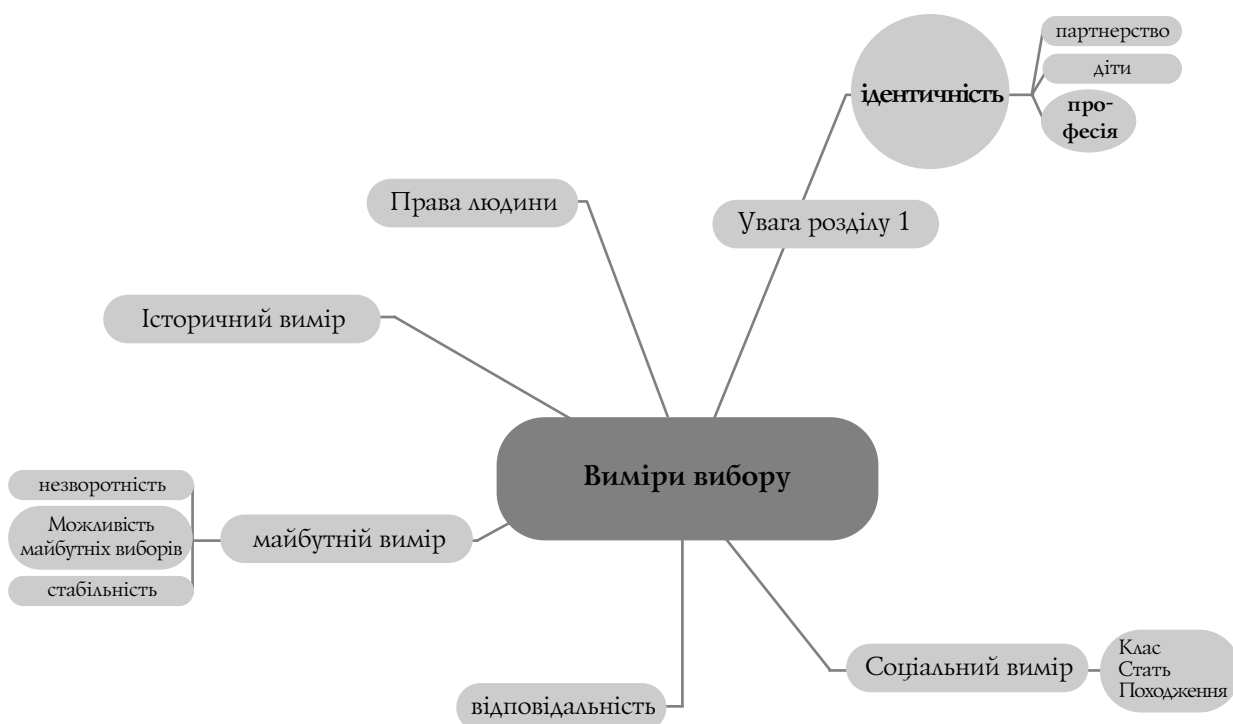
партнерство

діти

ідентичність

професія

Права людини

Увага розділу 1

Історичний вимір

Виміри вибору

незворотність

Можливість майбутніх виборів

стабільність

майбутній вимір

Соціальний вимір

Клас
Стать
Походження

відповідальність